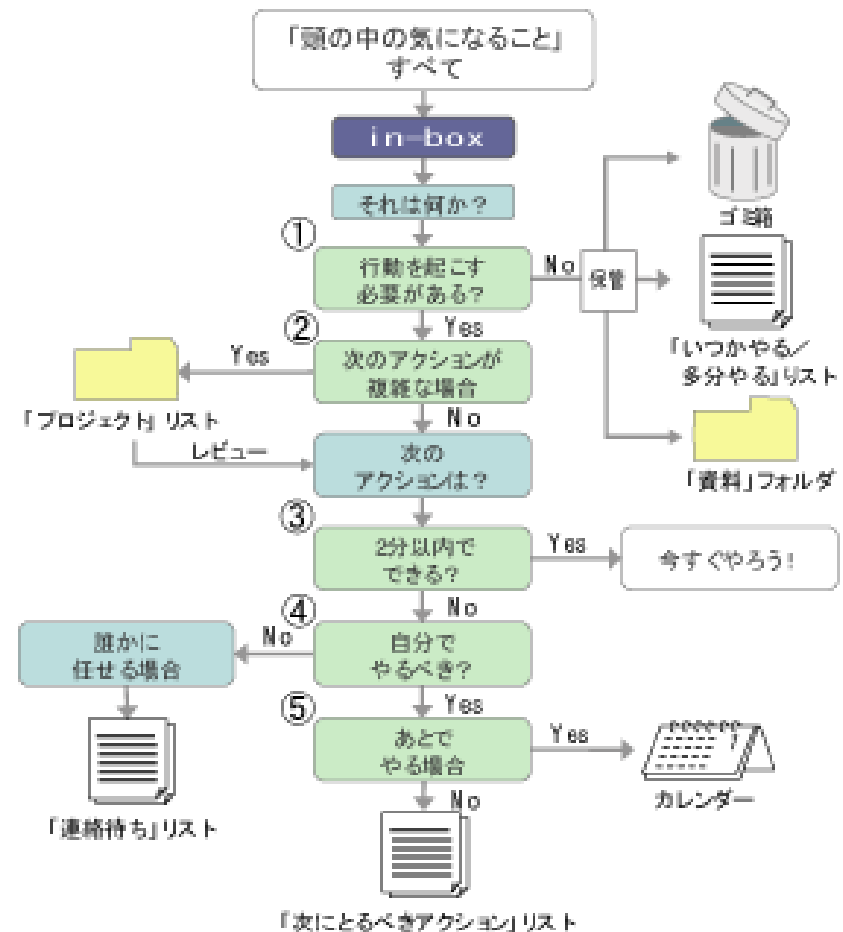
「頭の中の気になること」すべて

in-box

それは何か？

①
行動を起こす必要がある？

No

保管

ゴミ箱

「いつかやる／多分やる」リスト

「資料」フォルダ

②
Yes

次のアクションが複雑な場合

Yes

「プロジェクト」リスト

レビュー

No

次のアクションは？

③
2分以内でできる？

Yes

今すぐやろう！

④
No

自分でやるべき？

No

誰かに任せる場合

「連絡待ち」リスト

⑤
Yes

あとでやる場合

Yes

カレンダー

No

「次にとるべきアクション」リスト